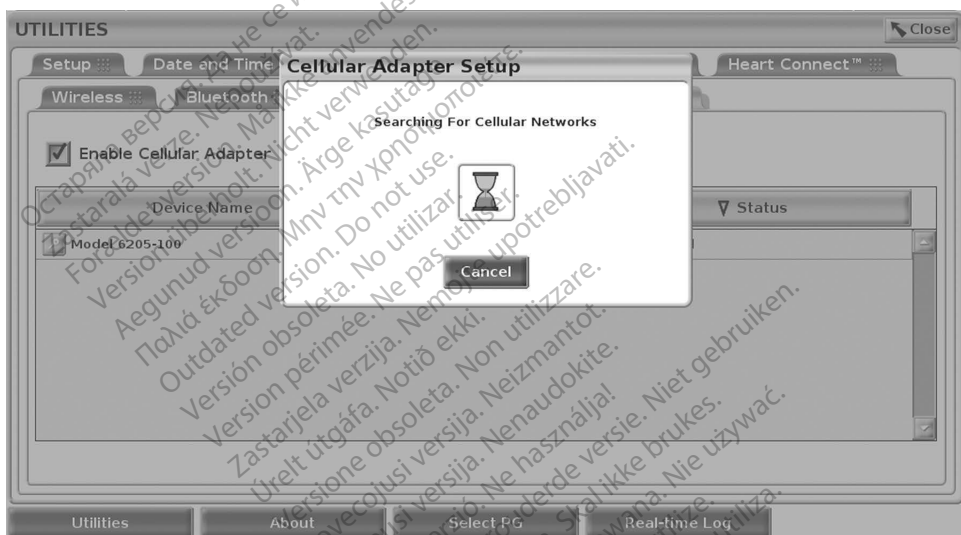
UTILITIES

Close

Setup

Date and Time

Heart Connect™

Wireless

Bluetooth

Enable Cellular Adapter

Device Name

Status

Model 6205-100

Cellular Adapter Setup

Searching For Cellular Networks

Cancel

Utilities

About

Select PG

Real-time Log

Остаряла версия. Да не се използва.
Zastaralá verze. Nepoužívat.
Forældet version. Må ikke anvendes.
Version überholt. Nicht verwenden.
Aegunud versioon. Ärge kasutage.
Παλιά έκδοση. Μην την χρησιμοποιείτε.
Outdated version. Do not use.
Versión obsoleta. No utilizar.
Version périmée. Ne pas utiliser.
Zastarjela verzija. Nemojte upotrebljavati.
Úrelt útgáfa. Notið ekki.
Versione obsoleta. Non utilizzare.
Novecojusi versija. Neizmantot.
Pasenusi versija. Nenaudokite.
Elavult verzió. Ne használja!
Dit is een verouderde versie. Niet gebruiken.
Utdatert versjon. Skal ikke brukes.
Wersja przeterminowana. Nie używać.
Versão obsoleta. Não utilize.